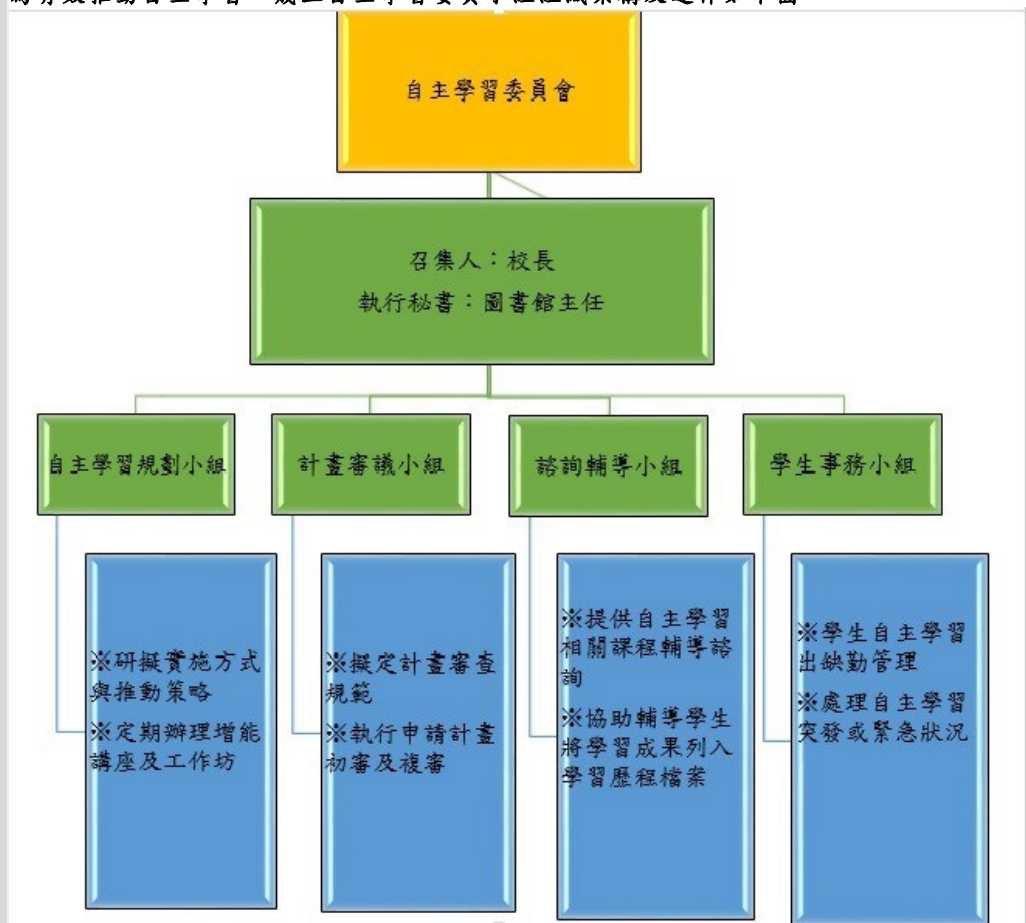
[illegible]

自主學習委員會

召集人：校長
執行秘書：圖書館主任

自主學習規劃小組

※研擬實施方式與推動策略
※定期辦理增能講座及工作坊

計畫審議小組

※擬定計畫審查規範
※執行申請計畫初審及複審

諮詢輔導小組

※提供自主學習相關課程輔導諮詢
※協助輔導學生將學習成果列入學習歷程檔案

學生事務小組

※學生自主學習出缺勤管理
※處理自主學習突發或緊急狀況